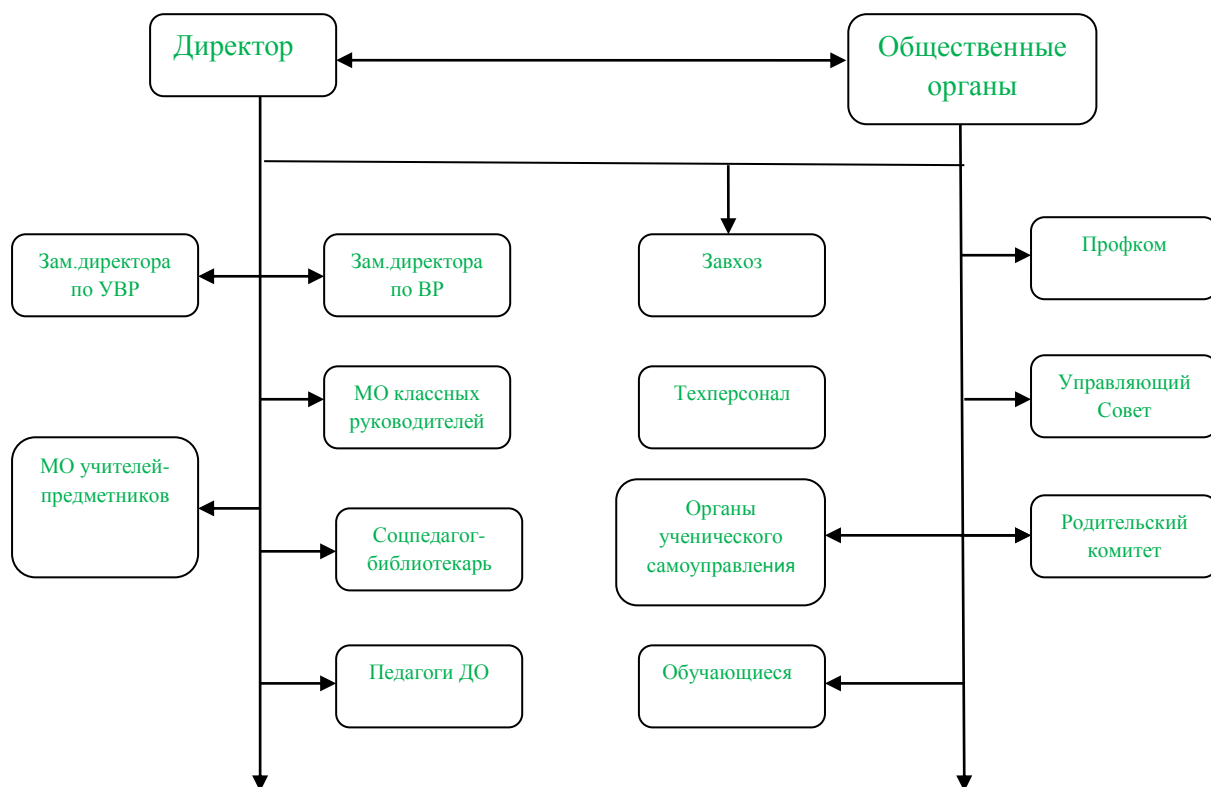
Директор

Общественные органы

Зам.директора по УВР

Зам.директора по ВР

Завхоз

Профком

МО классных руководителей

Техперсонал

Управляющий Совет

МО учителей-предметников

Соцпедагог-библиотекарь

Органы ученического самоуправления

Родительский комитет

Педагоги ДО

Обучающиеся